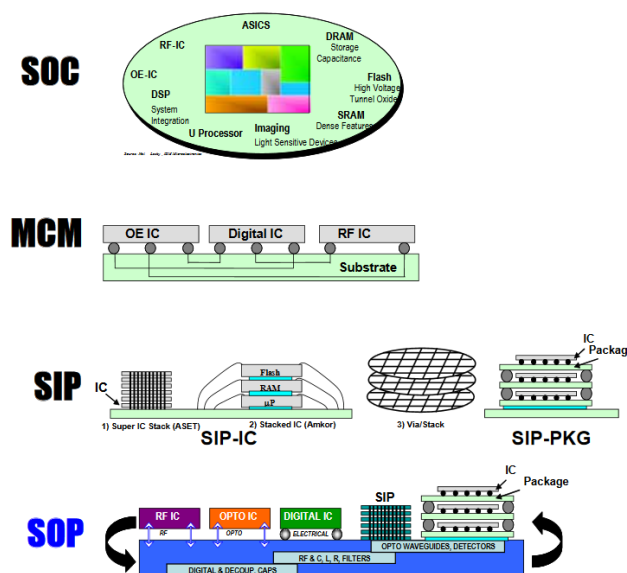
SOC

ASICS
RF-IC
DRAM
Storage Capacitance
OE-IC
Flash
High Voltage
Tunnel Oxide
DSP
System Integration
SRAM
Dense Features
U Processor
Imaging
Light Sensitive Devices

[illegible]

MCM

OE IC
Digital IC
RF IC
Substrate

SIP

IC
Flash
RAM
μP
1) Super IC Stack (ASET)
2) Stacked IC (Amkor)
SIP-IC
3) Via/Stack
IC
Packag
SIP-PKG

SOP

IC
Package
SIP
RF IC
OPTO IC
DIGITAL IC
RF
OPTO
ELECTRICAL
OPTO WAVEGUIDES, DETECTORS
RF & C, L, R, FILTERS
DIGITAL & DECOUP. CAPS